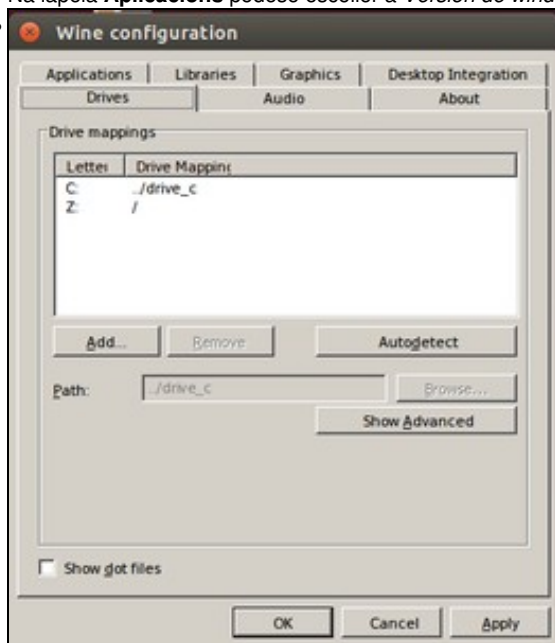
Na lapela Aplicacións pódese escoller a Versión de Wind

Wine configuration

Applications | Libraries | Graphics | Desktop Integration
Drives | Audio | About

Drive mappings

| Letter | Drive Mapping |
|---|---|
| C: | ../drive_c |
| Z: | / |

Add... Remove Autodetect

Path: ../drive_c Browse...

Show Advanced

Show dot files

OK Cancel Apply